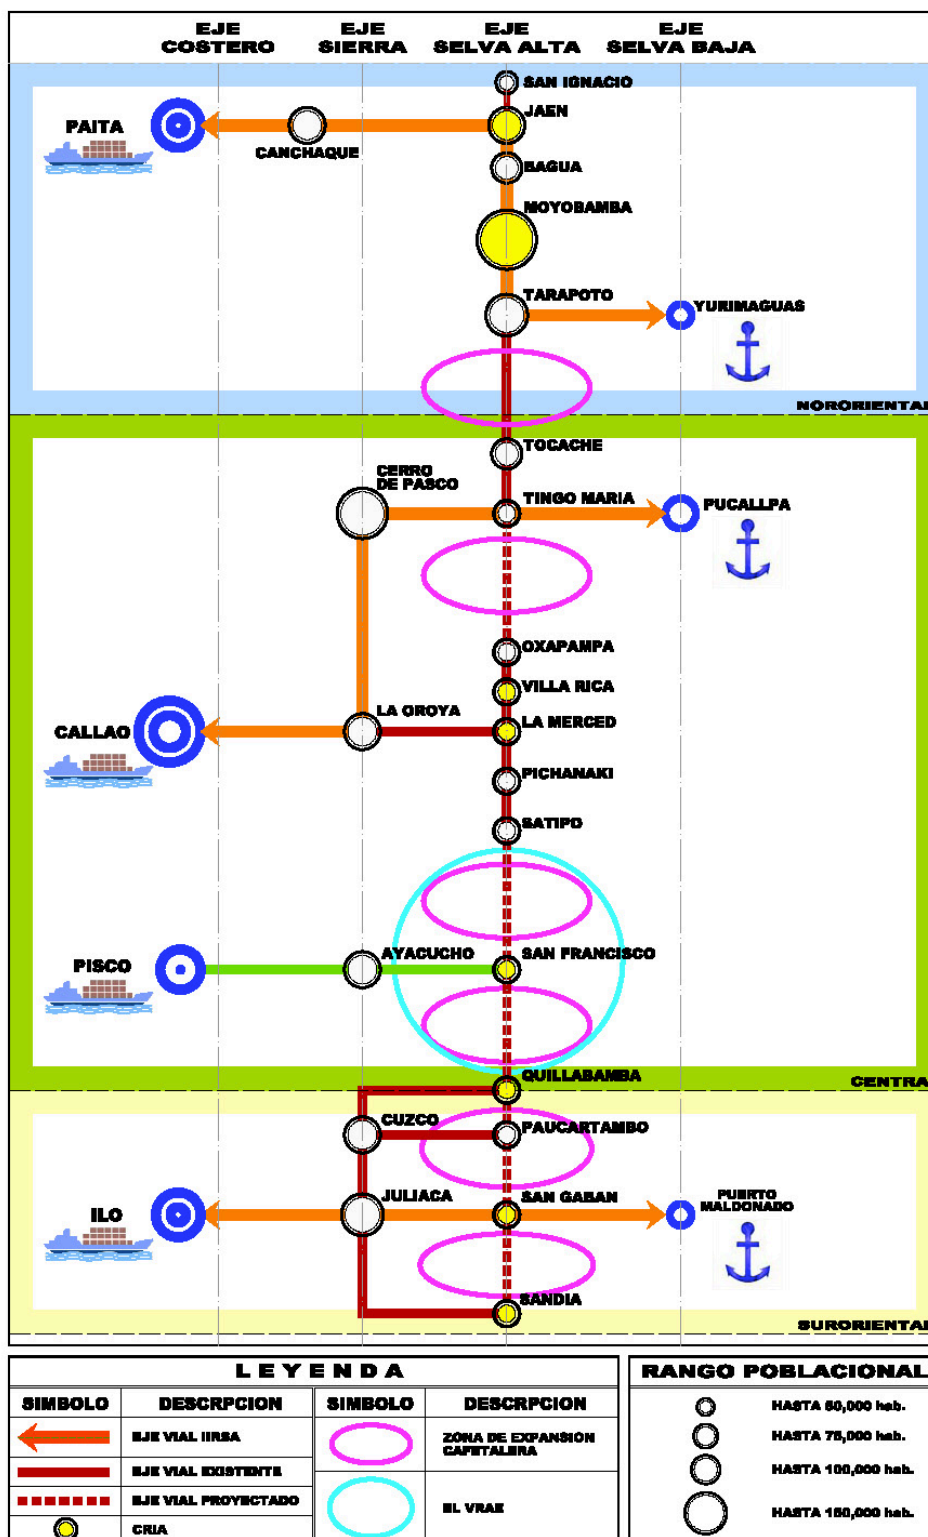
EJE COSTERO
EJE SIERRA
EJE SELVA ALTA
EJE SELVA BAJA

SAN IGNACIO
PAITA
JAEN
CANCHAQUE
BAGUA
MOYOBAMBA
TARAPOTO
YURIMAGUAS
NORORIENTAL

TOCACHE
CERRO DE PASCO
TINGO MARIA
PUCALLPA
OXAPAMPA
VILLA RICA
LA OROYA
LA MERCED
CALLAO
PICHANAKI
SATIPO
PISCO
AYACUCHO
SAN FRANCISCO
QUILLABAMBA
CENTRAL

CUZCO
PAUCARTAMBO
JULIACA
SAN GABAN
PUERTO MALDONADO
ILO
SANDIA
SURORIENTAL

LEYENDA
| SIMBOLO | DESCRPCION | SIMBOLO | DESCRPCION |
|---|---|---|---|
| | EJE VIAL IIRSA | | ZONA DE EXPANSION CAFETALERA |
| | EJE VIAL EXISTENTE | | EL VRAE |
| | EJE VIAL PROYECTADO | | |
| | CRIA | | |

RANGO POBLACIONAL
HASTA 50,000 hab.
HASTA 75,000 hab.
HASTA 100,000 hab.
HASTA 150,000 hab.